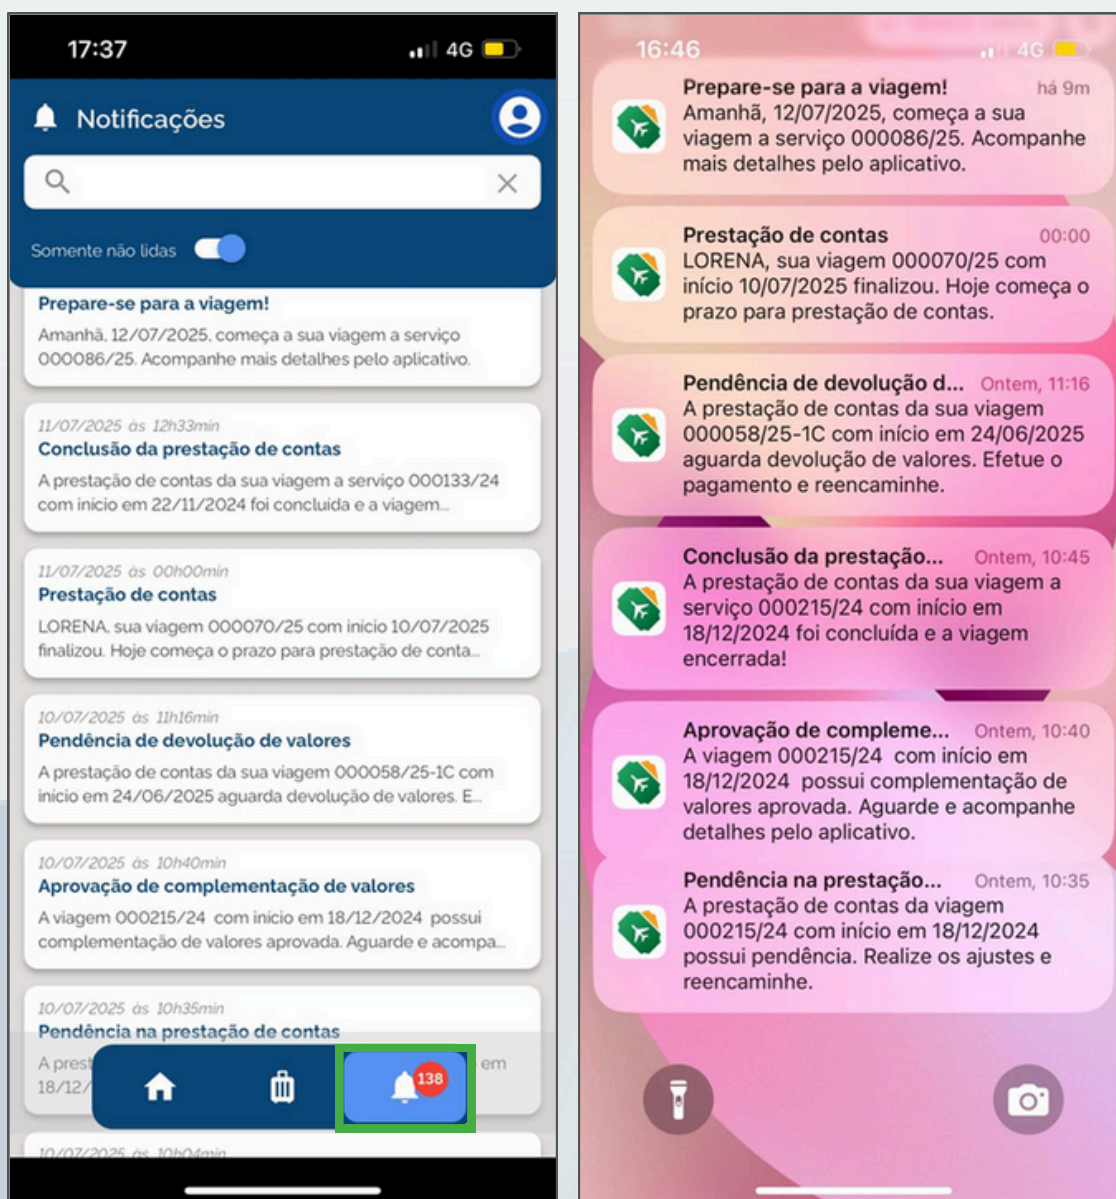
17:37

4G

Notificações

Somente não lidas

Prepare-se para a viagem!
Amanhã, 12/07/2025, começa a sua viagem a serviço 000086/25. Acompanhe mais detalhes pelo aplicativo.

11/07/2025 às 12h33min
Conclusão da prestação de contas
A prestação de contas da sua viagem a serviço 000133/24 com inicio em 22/11/2024 foi concluída e a viagem...

11/07/2025 às 00h00min
Prestação de contas
LORENA, sua viagem 000070/25 com inicio 10/07/2025 finalizou. Hoje começa o prazo para prestação de conta...

10/07/2025 às 11h16min
Pendência de devolução de valores
A prestação de contas da sua viagem 000058/25-1C com inicio em 24/06/2025 aguarda devolução de valores. E...

10/07/2025 às 10h40min
Aprovação de complementação de valores
A viagem 000215/24 com início em 18/12/2024 possui complementação de valores aprovada. Aguarde e acompa...

10/07/2025 às 10h35min
Pendência na prestação de contas
A prest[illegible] em 18/12/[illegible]

138

10/07/2025 às 10h04min

16:46

4G

Prepare-se para a viagem! há 9m
Amanhã, 12/07/2025, começa a sua viagem a serviço 000086/25. Acompanhe mais detalhes pelo aplicativo.

Prestação de contas 00:00
LORENA, sua viagem 000070/25 com início 10/07/2025 finalizou. Hoje começa o prazo para prestação de contas.

Pendência de devolução d... Ontem, 11:16
A prestação de contas da sua viagem 000058/25-1C com início em 24/06/2025 aguarda devolução de valores. Efetue o pagamento e reencaminhe.

Conclusão da prestação... Ontem, 10:45
A prestação de contas da sua viagem a serviço 000215/24 com início em 18/12/2024 foi concluída e a viagem encerrada!

Aprovação de compleme... Ontem, 10:40
A viagem 000215/24 com início em 18/12/2024 possui complementação de valores aprovada. Aguarde e acompanhe detalhes pelo aplicativo.

Pendência na prestação... Ontem, 10:35
A prestação de contas da viagem 000215/24 com início em 18/12/2024 possui pendência. Realize os ajustes e reencaminhe.